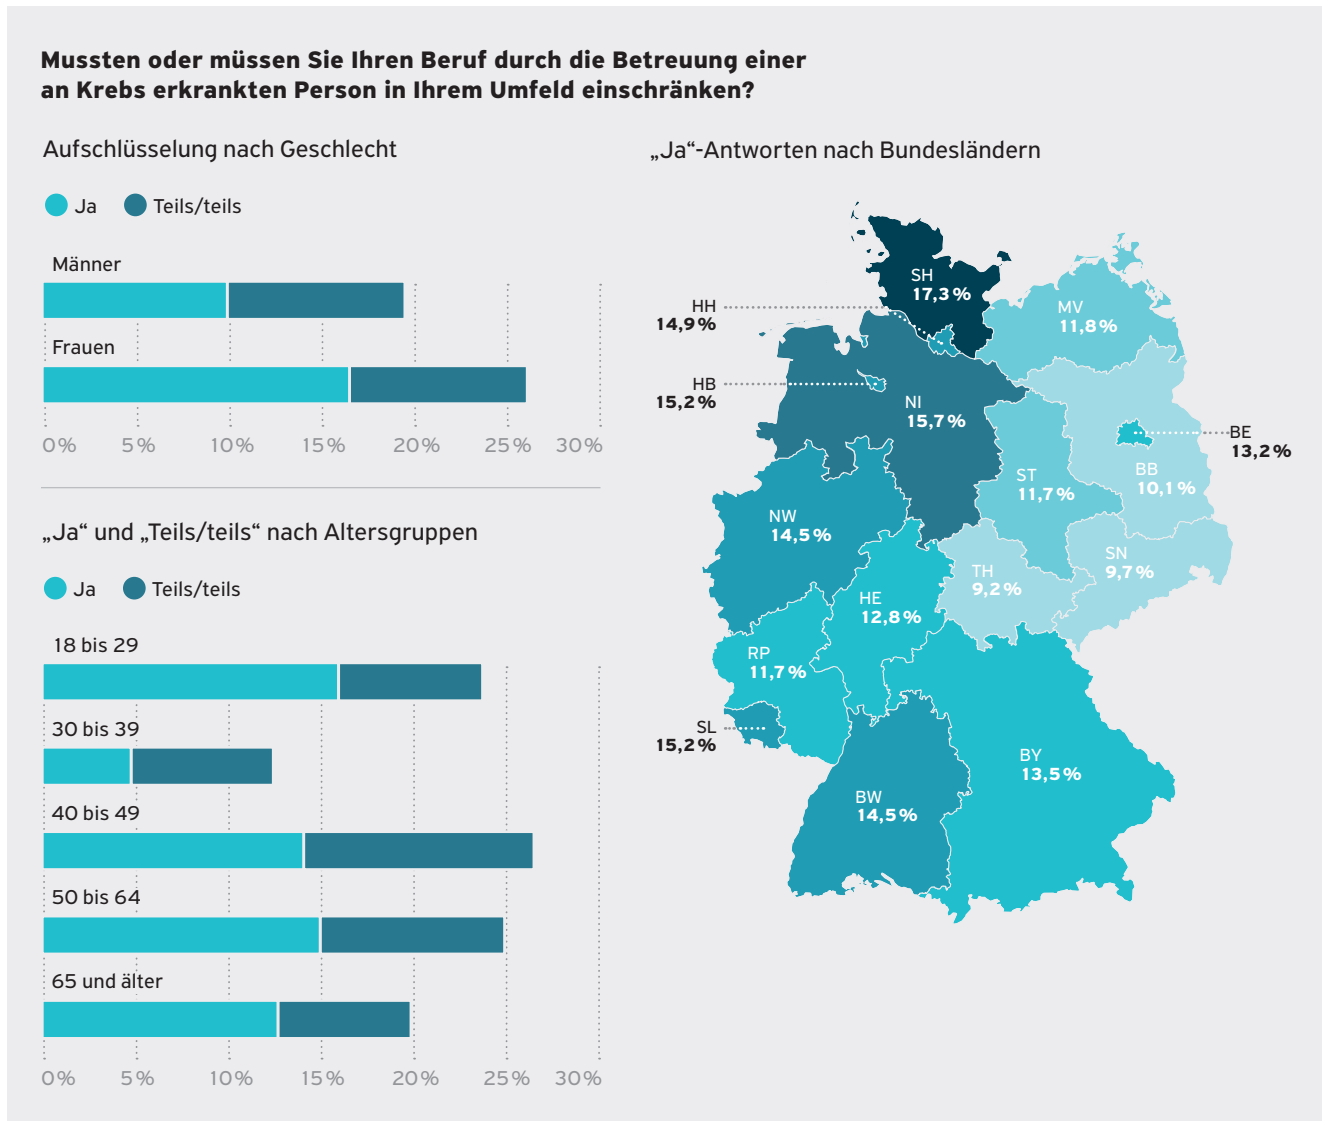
Mussten oder müssen Sie Ihren Beruf durch die Betreuung einer an Krebs erkrankten Person in Ihrem Umfeld einschränken?

Aufschlüsselung nach Geschlecht

Ja Teils/teils

Männer

Frauen

0% 5% 10% 15% 20% 25% 30%

„Ja“ und „Teils/teils“ nach Altersgruppen

Ja Teils/teils

18 bis 29

30 bis 39

40 bis 49

50 bis 64

65 und älter

0% 5% 10% 15% 20% 25% 30%

„Ja“-Antworten nach Bundesländern

SH 17,3 %

HH 14,9 %

MV 11,8 %

HB 15,2 %

NI 15,7 %

BE 13,2 %

ST 11,7 %

BB 10,1 %

NW 14,5 %

SN 9,7 %

TH 9,2 %

HE 12,8 %

RP 11,7 %

SL 15,2 %

BY 13,5 %

BW 14,5 %